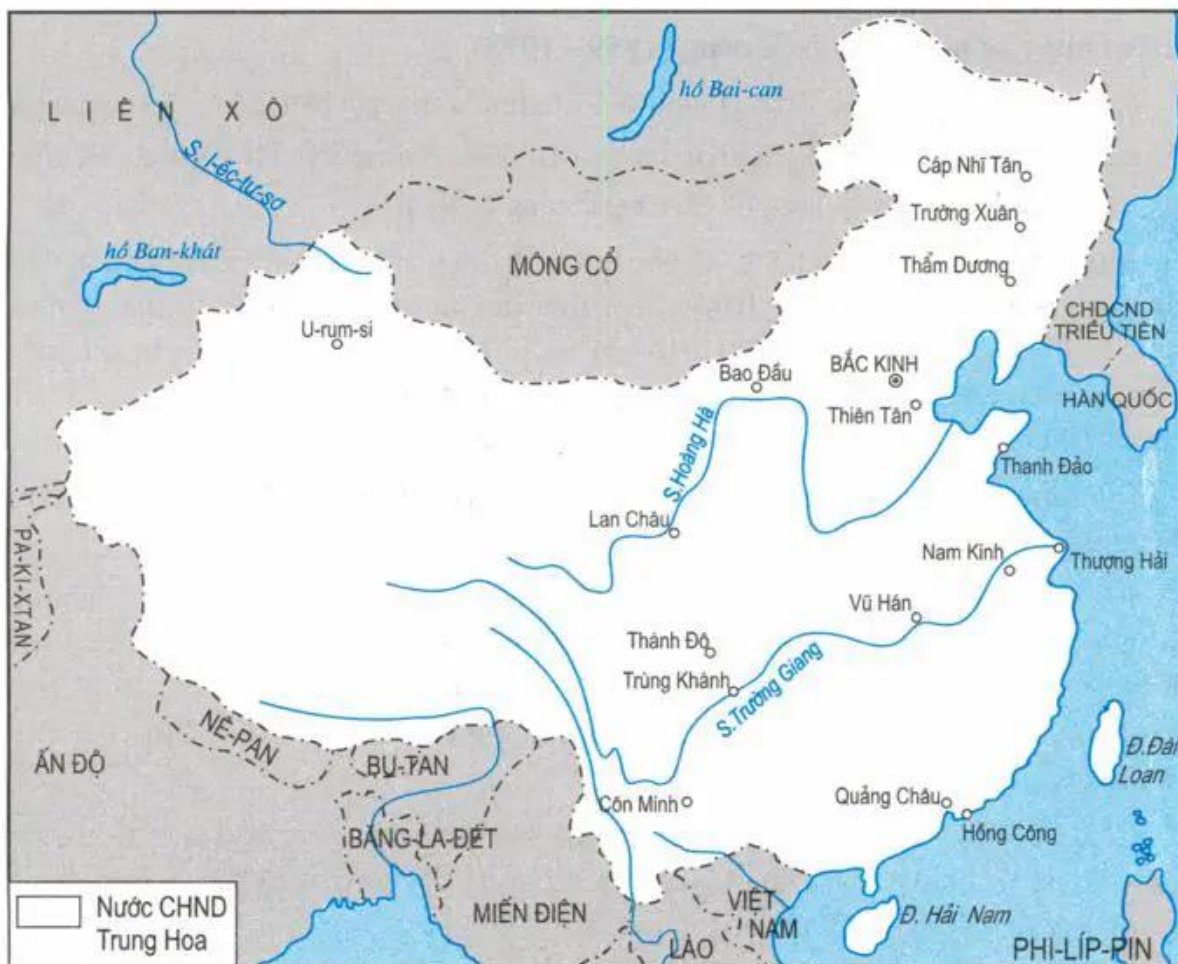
LIÊN XÔ
hồ Bai-can
S. I-ếc-tu-sơ
hồ Ban-khát
MÔNG CỔ
Cáp Nhĩ Tân
Trường Xuân
Thẩm Dương
CHDCND TRIỀU TIÊN
U-rum-si
BẮC KINH
Bao Đầu
Thiên Tân
HÀN QUỐC
S. Hoàng Hà
Thanh Đảo
PA-KI-XTAN
Lan Châu
Nam Kinh
Thượng Hải
Vũ Hán
Thành Đô
Trùng Khánh
S. Trường Giang
NÊ-PAN
BU-TAN
ẤN ĐỘ
Đ. Đài Loan
Côn Minh
Quảng Châu
Hồng Công
BĂNG-LA-ĐÉT
Nước CHND Trung Hoa
MIẾN ĐIỆN
VIỆT NAM
Đ. Hải Nam
LÀO
PHI-LÍP-PIN